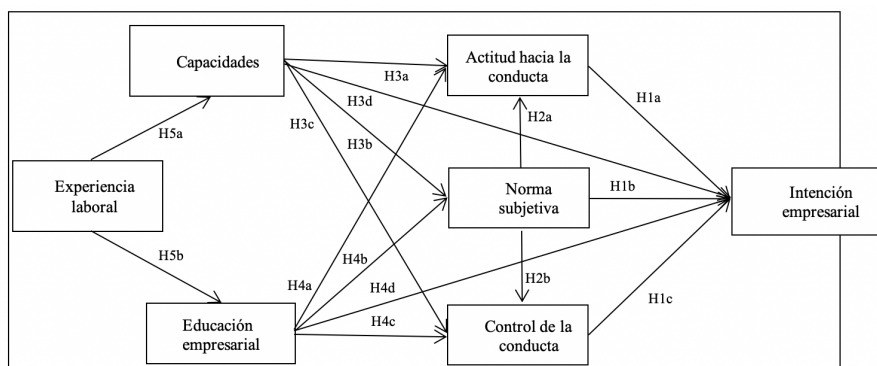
Capacidades

Actitud hacia la conducta

H3a

H3d

H3c

H3b

H5a

H2a

H1a

Experiencia laboral

Norma subjetiva

H1b

Intención empresarial

H5b

H4a

H4b

H4d

H2b

H1c

Educación empresarial

H4c

Control de la conducta